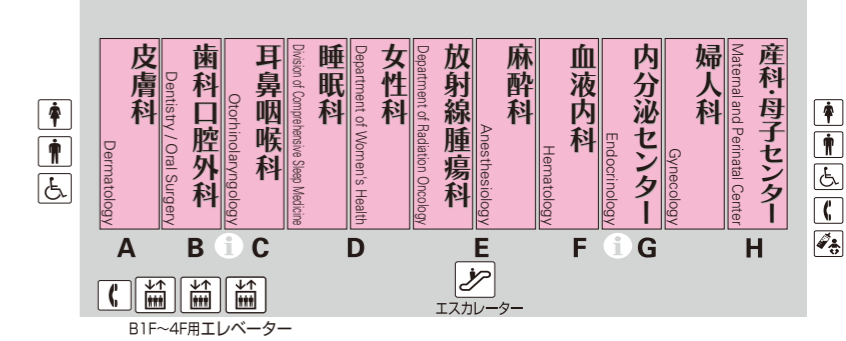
皮膚科
Dermatology

歯科口腔外科
Dentistry / Oral Surgery

耳鼻咽喉科
Otorhinolaryngology

睡眠科
Division of Comprehensive Sleep Medicine

女性科
Department of Women's Health

放射線腫瘍科
Department of Radiation Oncology

麻酔科
Anesthesiology

血液内科
Hematology

内分泌センター
Endocrinology

婦人科
Gynecology

産科・母子センター
Maternal and Perinatal Center

A B C D E F G H

エスカレーター

B1F~4F用エレベーター